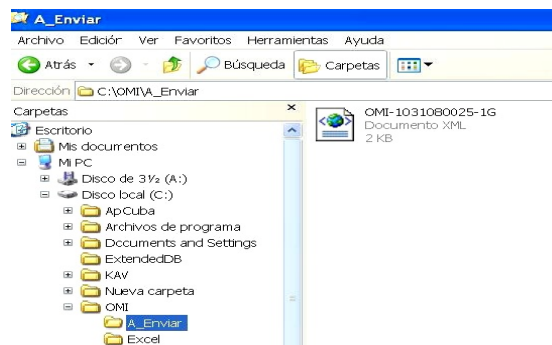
A_Enviar

Archivo Edición Ver Favoritos Herramientas Ayuda

Atrás Búsqueda Carpetas

Dirección C:\OMI\A_Enviar

Carpetas ×

Escritorio
Mis documentos
Mi PC
Disco de 3½ (A:)
Disco local (C:)
ApCuba
Archivos de programa
Documents and Settings
ExtendedDB
KAV
Nueva carpeta
OMI
A_Enviar
Excel

OMI-1031080025-1G
Documento XML
2 KB